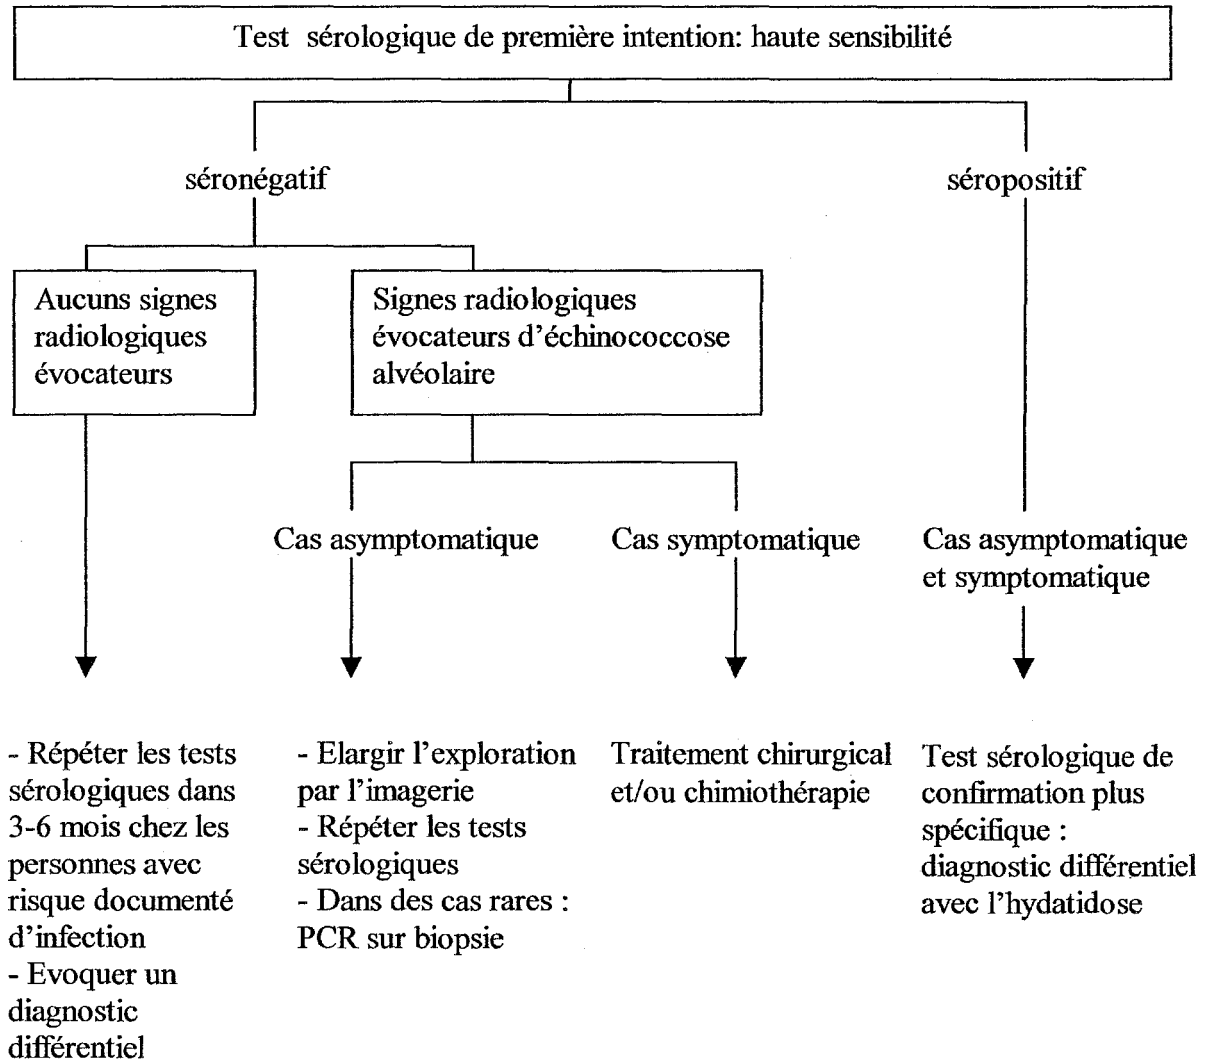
Test sérologique de première intention: haute sensibilité

séronégatif

séropositif

Aucuns signes radiologiques évocateurs

Signes radiologiques évocateurs d'échinococcose alvéolaire

Cas asymptomatique

Cas symptomatique

Cas asymptomatique et symptomatique

- Répéter les tests sérologiques dans 3-6 mois chez les personnes avec risque documenté d'infection
- Evoquer un diagnostic différentiel

- Elargir l'exploration par l'imagerie
- Répéter les tests sérologiques
- Dans des cas rares : PCR sur biopsie

Traitement chirurgical et/ou chimiothérapie

Test sérologique de confirmation plus spécifique : diagnostic différentiel avec l'hydatidose